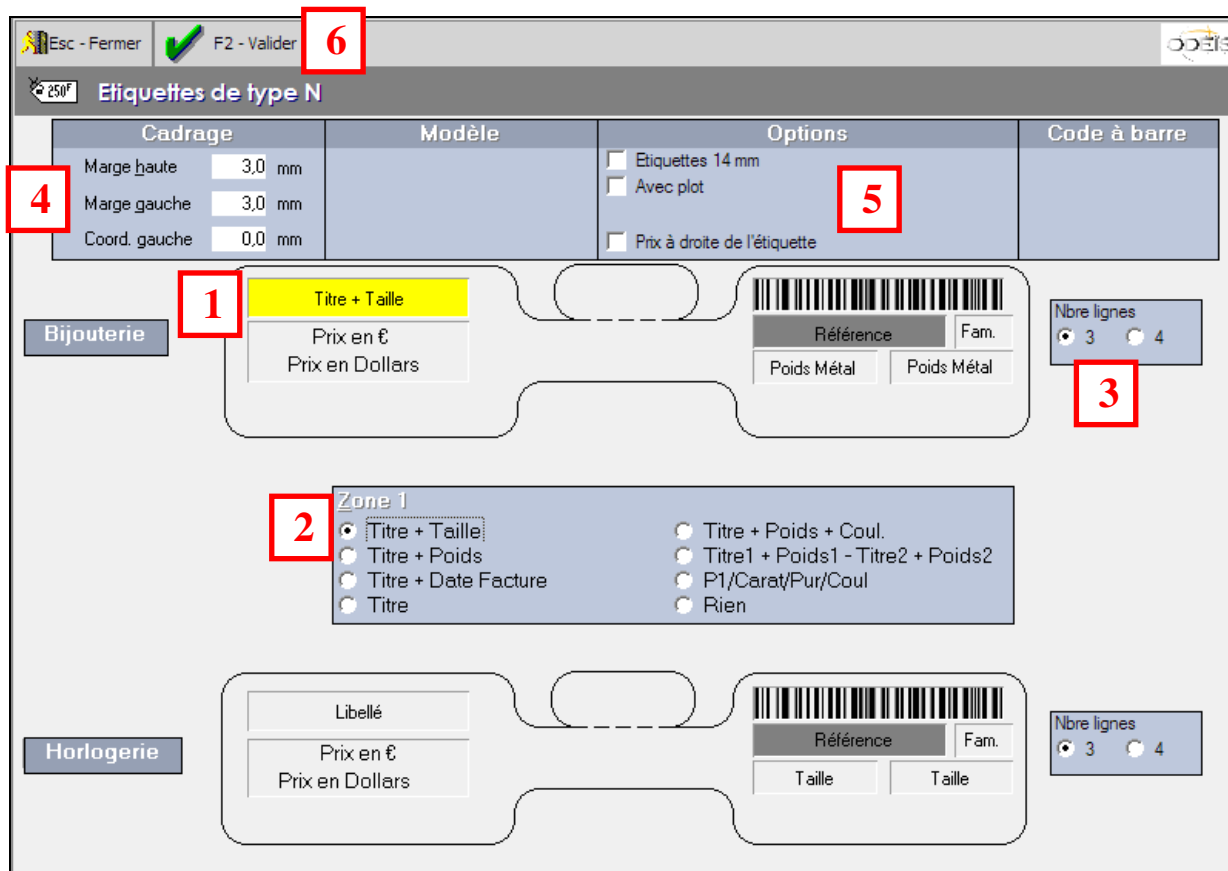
Esc - Fermer
F2 - Valider
6
ODEIS

250F
Etiquettes de type N

| Cadrage | Modèle | Options | Code à barre |
|---|---|---|---|
| Marge haute 3,0 mm<br>Marge gauche 3,0 mm<br>Coord. gauche 0,0 mm | | Etiquettes 14 mm<br>Avec plot<br>Prix à droite de l'étiquette | |

4
5

1
Titre + Taille
Prix en €
Prix en Dollars
Bijouterie
Référence
Fam.
Poids Métal
Poids Métal
Nbre lignes
3
4
3

Zone 1
2
Titre + Taille
Titre + Poids
Titre + Date Facture
Titre
Titre + Poids + Coul.
Titre1 + Poids1 - Titre2 + Poids2
P1/Carat/Pur/Coul
Rien

Libellé
Prix en €
Prix en Dollars
Horlogerie
Référence
Fam.
Taille
Taille
Nbre lignes
3
4